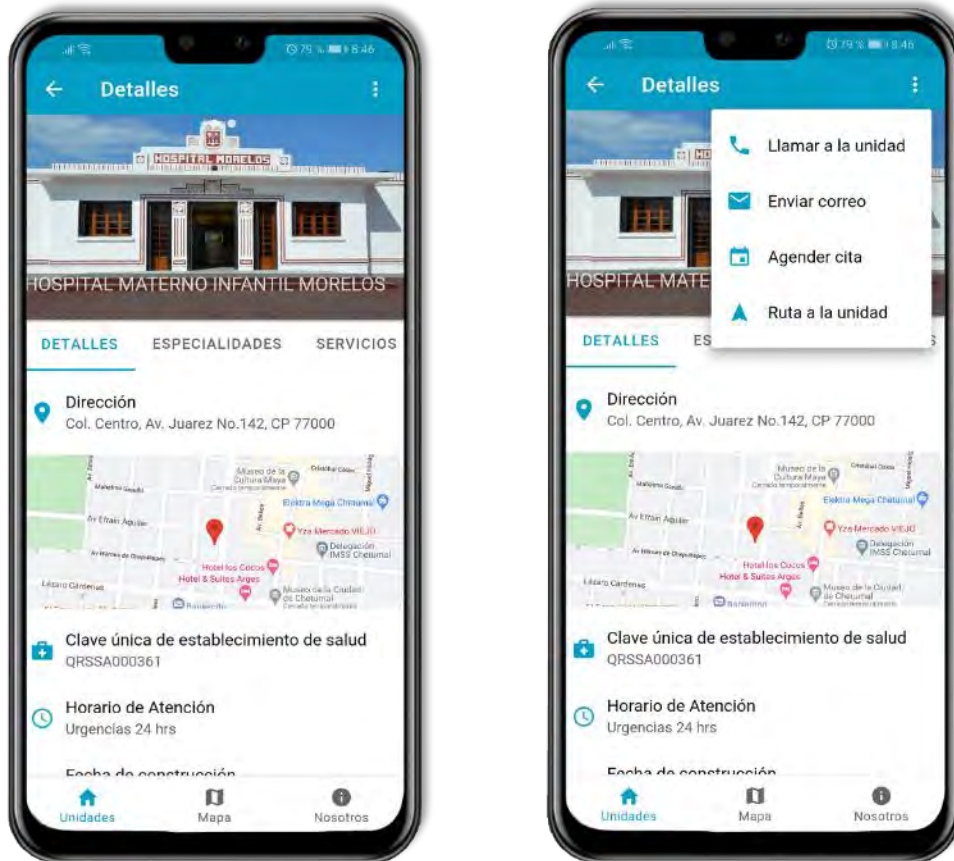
79% 8:46

Detalles

HOSPITAL MORELOS

HOSPITAL MATERNO INFANTIL MORELOS

DETALLES ESPECIALIDADES SERVICIOS

Dirección
Col. Centro, Av. Juarez No.142, CP 77000

Museo de la Cultura Maya
Elektra Mega Chetumal
Av Efraín Aguilar
Yza Mercado VIEJO
Delegación IMSS Chetumal
Hotel los Cocos
Hotel & Suites Arges
Lázaro Cárdenas
Museo de la Ciudad de Chetumal

Clave única de establecimiento de salud
QRSSA000361

Horario de Atención
Urgencias 24 hrs

Fecha de construcción

Unidades Mapa Nosotros

79% 8:46

Detalles

Llamar a la unidad
Enviar correo
Agender cita
Ruta a la unidad

HOSPITAL MATE

DETALLES ES

Dirección
Col. Centro, Av. Juarez No.142, CP 77000

Museo de la Cultura Maya
Elektra Mega Chetumal
Av Efraín Aguilar
Yza Mercado VIEJO
Delegación IMSS Chetumal
Hotel los Cocos
Hotel & Suites Arges
Lázaro Cárdenas
Museo de la Ciudad de Chetumal

Clave única de establecimiento de salud
QRSSA000361

Horario de Atención
Urgencias 24 hrs

Fecha de construcción

Unidades Mapa Nosotros